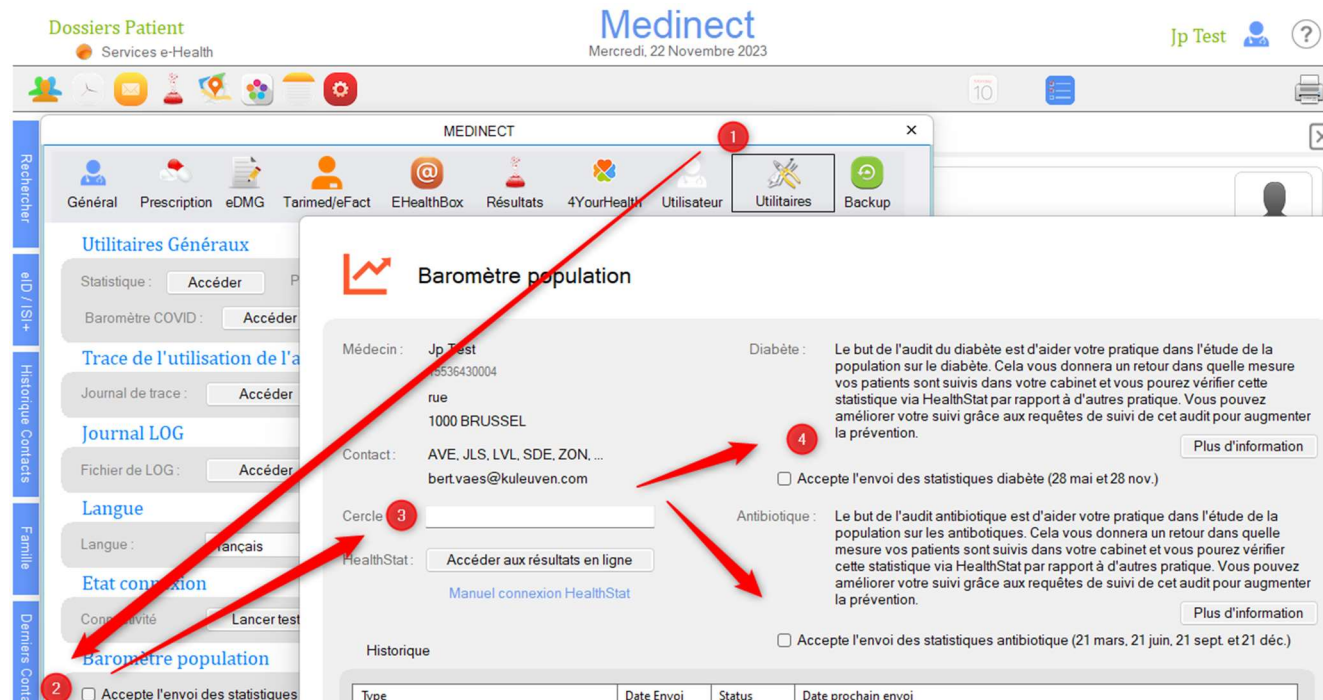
Dossiers Patient
Services e-Health

Medinect
Mercredi, 22 Novembre 2023

Jp Test

?

10

Rechercher
eID / ISI+
Historique Contacts
Famille
Derniers Conta

MEDINECT

1

Général
Prescription
eDMG
Tarimed/eFact
EHealthBox
Résultats
4YourHealth
Utilisateur
Utilitaires
Backup

Utilitaires Généraux
Statistique : Accéder
Baromètre COVID : Accéder

Trace de l'utilisation de l'a
Journal de trace : Accéder

Journal LOG
Fichier de LOG : Accéder

Langue
Langue : rançais

Etat connexion
Connectivité Lancer test

Baromètre population
2
Accepte l'envoi des statistiques

Baromètre population

Médecin : Jp Test
15536430004
rue
1000 BRUSSEL

Contact : AVE, JLS, LVL, SDE, ZON, ...
bert.vaes@kuleuven.com

Cercle 3

HealthStat : Accéder aux résultats en ligne
Manuel connexion HealthStat

Historique

| Type | Date Envoi | Status | Date prochain envoi |
|---|---|---|---|

Diabète : Le but de l'audit du diabète est d'aider votre pratique dans l'étude de la population sur le diabète. Cela vous donnera un retour dans quelle mesure vos patients sont suivis dans votre cabinet et vous pourez vérifier cette statistique via HealthStat par rapport à d'autres pratique. Vous pouvez améliorer votre suivi grâce aux requêtes de suivi de cet audit pour augmenter la prévention.
4
Plus d'information
Accepte l'envoi des statistiques diabète (28 mai et 28 nov.)

Antibiotique : Le but de l'audit antibiotique est d'aider votre pratique dans l'étude de la population sur les antibiotiques. Cela vous donnera un retour dans quelle mesure vos patients sont suivis dans votre cabinet et vous pourez vérifier cette statistique via HealthStat par rapport à d'autres pratique. Vous pouvez améliorer votre suivi grâce aux requêtes de suivi de cet audit pour augmenter la prévention.
Plus d'information
Accepte l'envoi des statistiques antibiotique (21 mars, 21 juin, 21 sept. et 21 déc.)